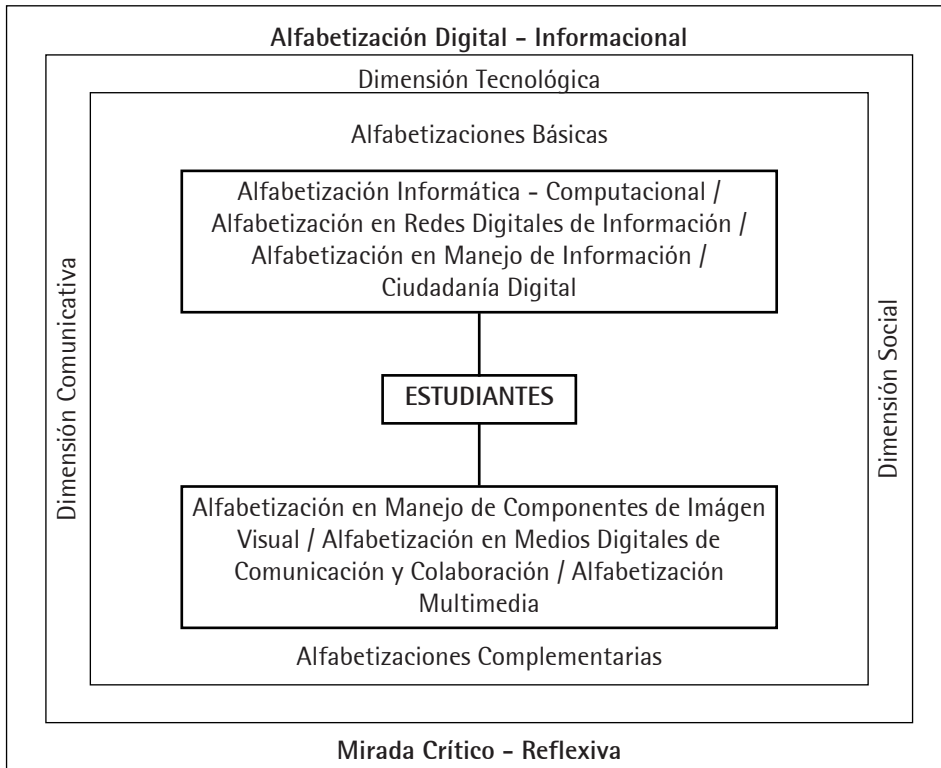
Alfabetización Digital - Informacional

Dimensión Tecnológica

Alfabetizaciones Básicas

Alfabetización Informática - Computacional / Alfabetización en Redes Digitales de Información / Alfabetización en Manejo de Información / Ciudadanía Digital

Dimensión Comunicativa

ESTUDIANTES

Dimensión Social

Alfabetización en Manejo de Componentes de Imágen Visual / Alfabetización en Medios Digitales de Comunicación y Colaboración / Alfabetización Multimedia

Alfabetizaciones Complementarias

Mirada Crítico - Reflexiva